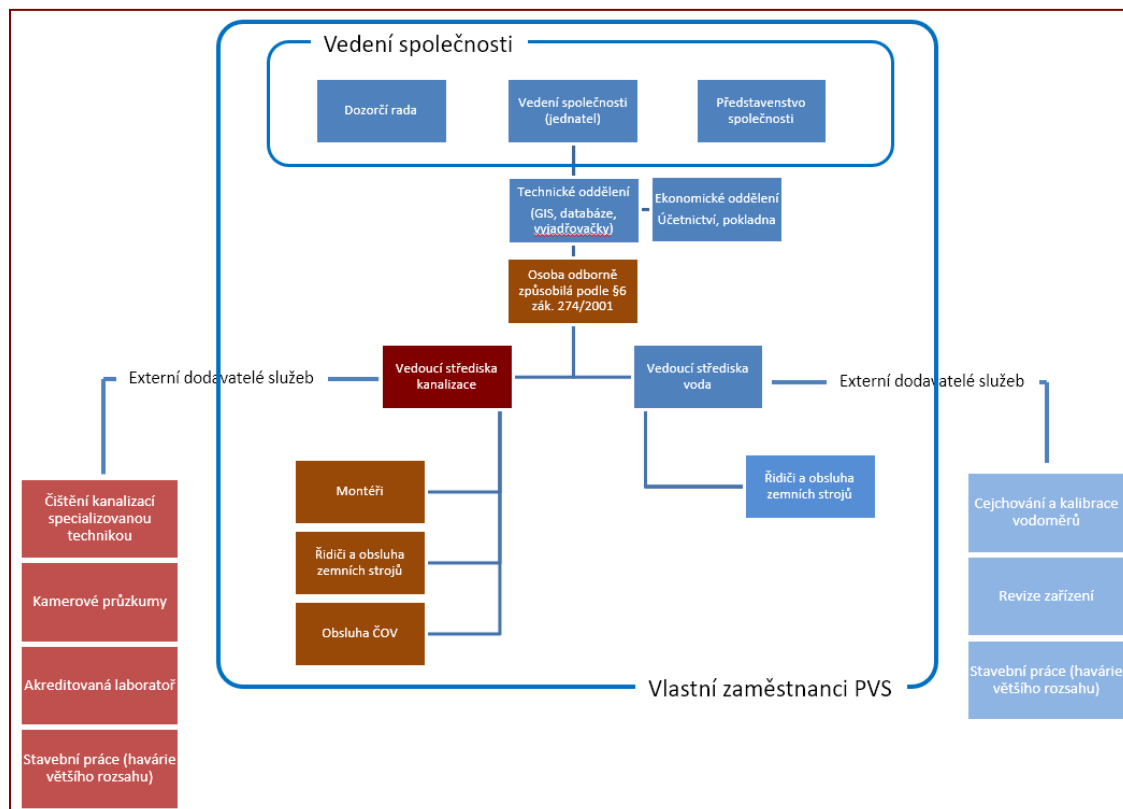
Vedení společnosti

Dozorčí rada

Vedení společnosti (jednatel)

Představenstvo společnosti

Technické oddělení (GIS, databáze, vyjadřovačky)

Ekonomické oddělení Účetnictví, pokladna

Osoba odborně způsobilá podle §6 zák. 274/2001

Externí dodavatelé služeb

Vedoucí střediska kanalizace

Vedoucí střediska voda

Externí dodavatelé služeb

Montéři

Řidiči a obsluha zemních strojů

Obsluha ČOV

Řidiči a obsluha zemních strojů

Čištění kanalizací specializovanou technikou

Kamerové průzkumy

Akreditovaná laboratoř

Stavební práce (havárie většího rozsahu)

Cejchování a kalibrace vodoměrů

Revize zařízení

Stavební práce (havárie většího rozsahu)

Vlastní zaměstnanci PVS